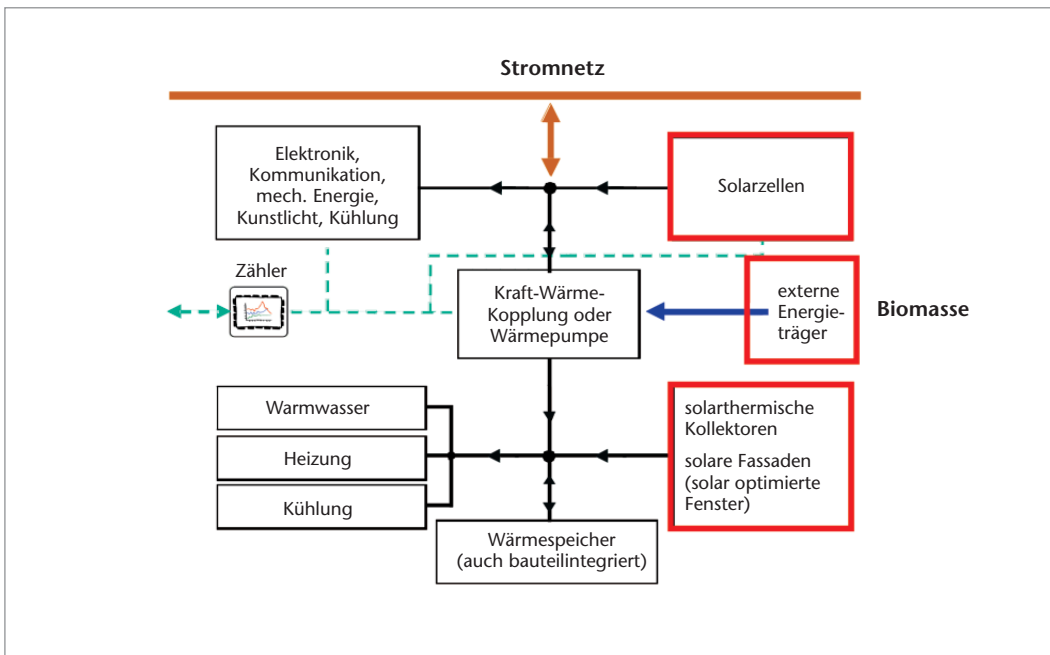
Stromnetz

Elektronik, Kommunikation, mech. Energie, Kunstlicht, Kühlung

Solarzellen

Zähler

Kraft-Wärme-Kopplung oder Wärmepumpe

externe Energieträger

Biomasse

Warmwasser

Heizung

Kühlung

solarthermische Kollektoren

solare Fassaden (solar optimierte Fenster)

Wärmespeicher (auch bauteilintegriert)